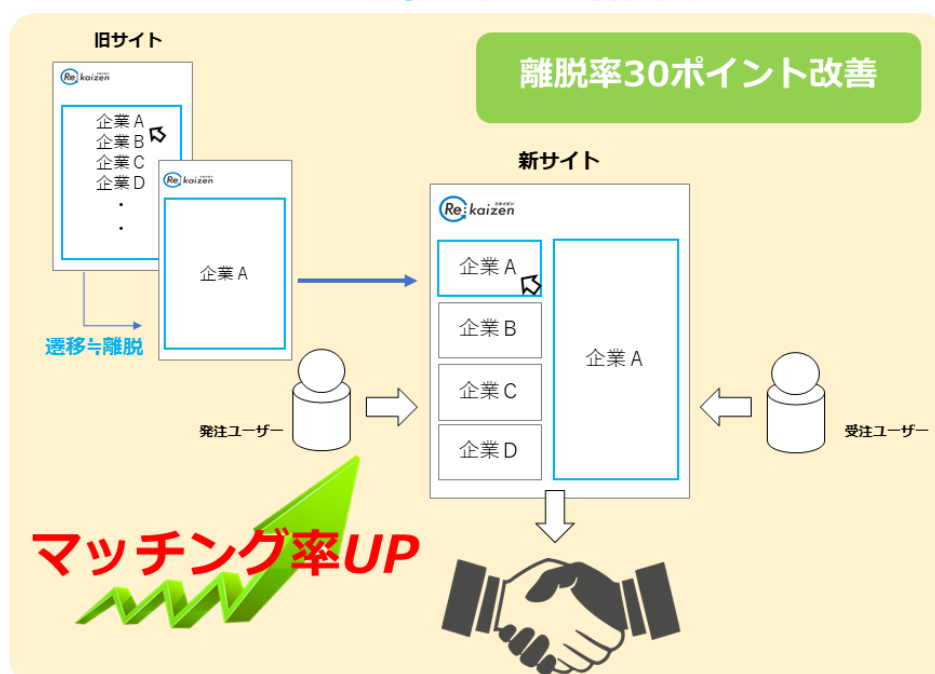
旧サイト

離脱率30ポイント改善

Re:kaizen

企業A
企業B
企業C
企業D
・
・

Re:kaizen

企業A

遷移≒離脱

新サイト

Re:kaizen リカイゼン

企業A
企業B
企業C
企業D

企業A

発注ユーザー

受注ユーザー

マッチング率UP